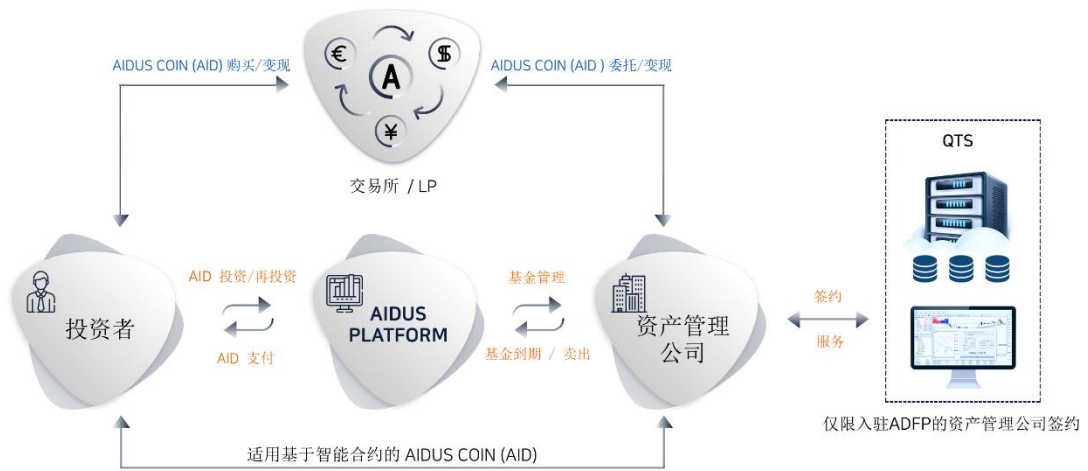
AIDUS COIN (AID) 购买/变现

AIDUS COIN (AID ) 委托/变现

A

€

$

¥

交易所 / LP

QTS

投资者

AID 投资/再投资

AID 支付

AIDUS PLATFORM

基金管理

基金到期 / 卖出

资产管理公司

签约

服务

仅限入驻ADFP的资产管理公司签约

适用基于智能合约的 AIDUS COIN (AID)